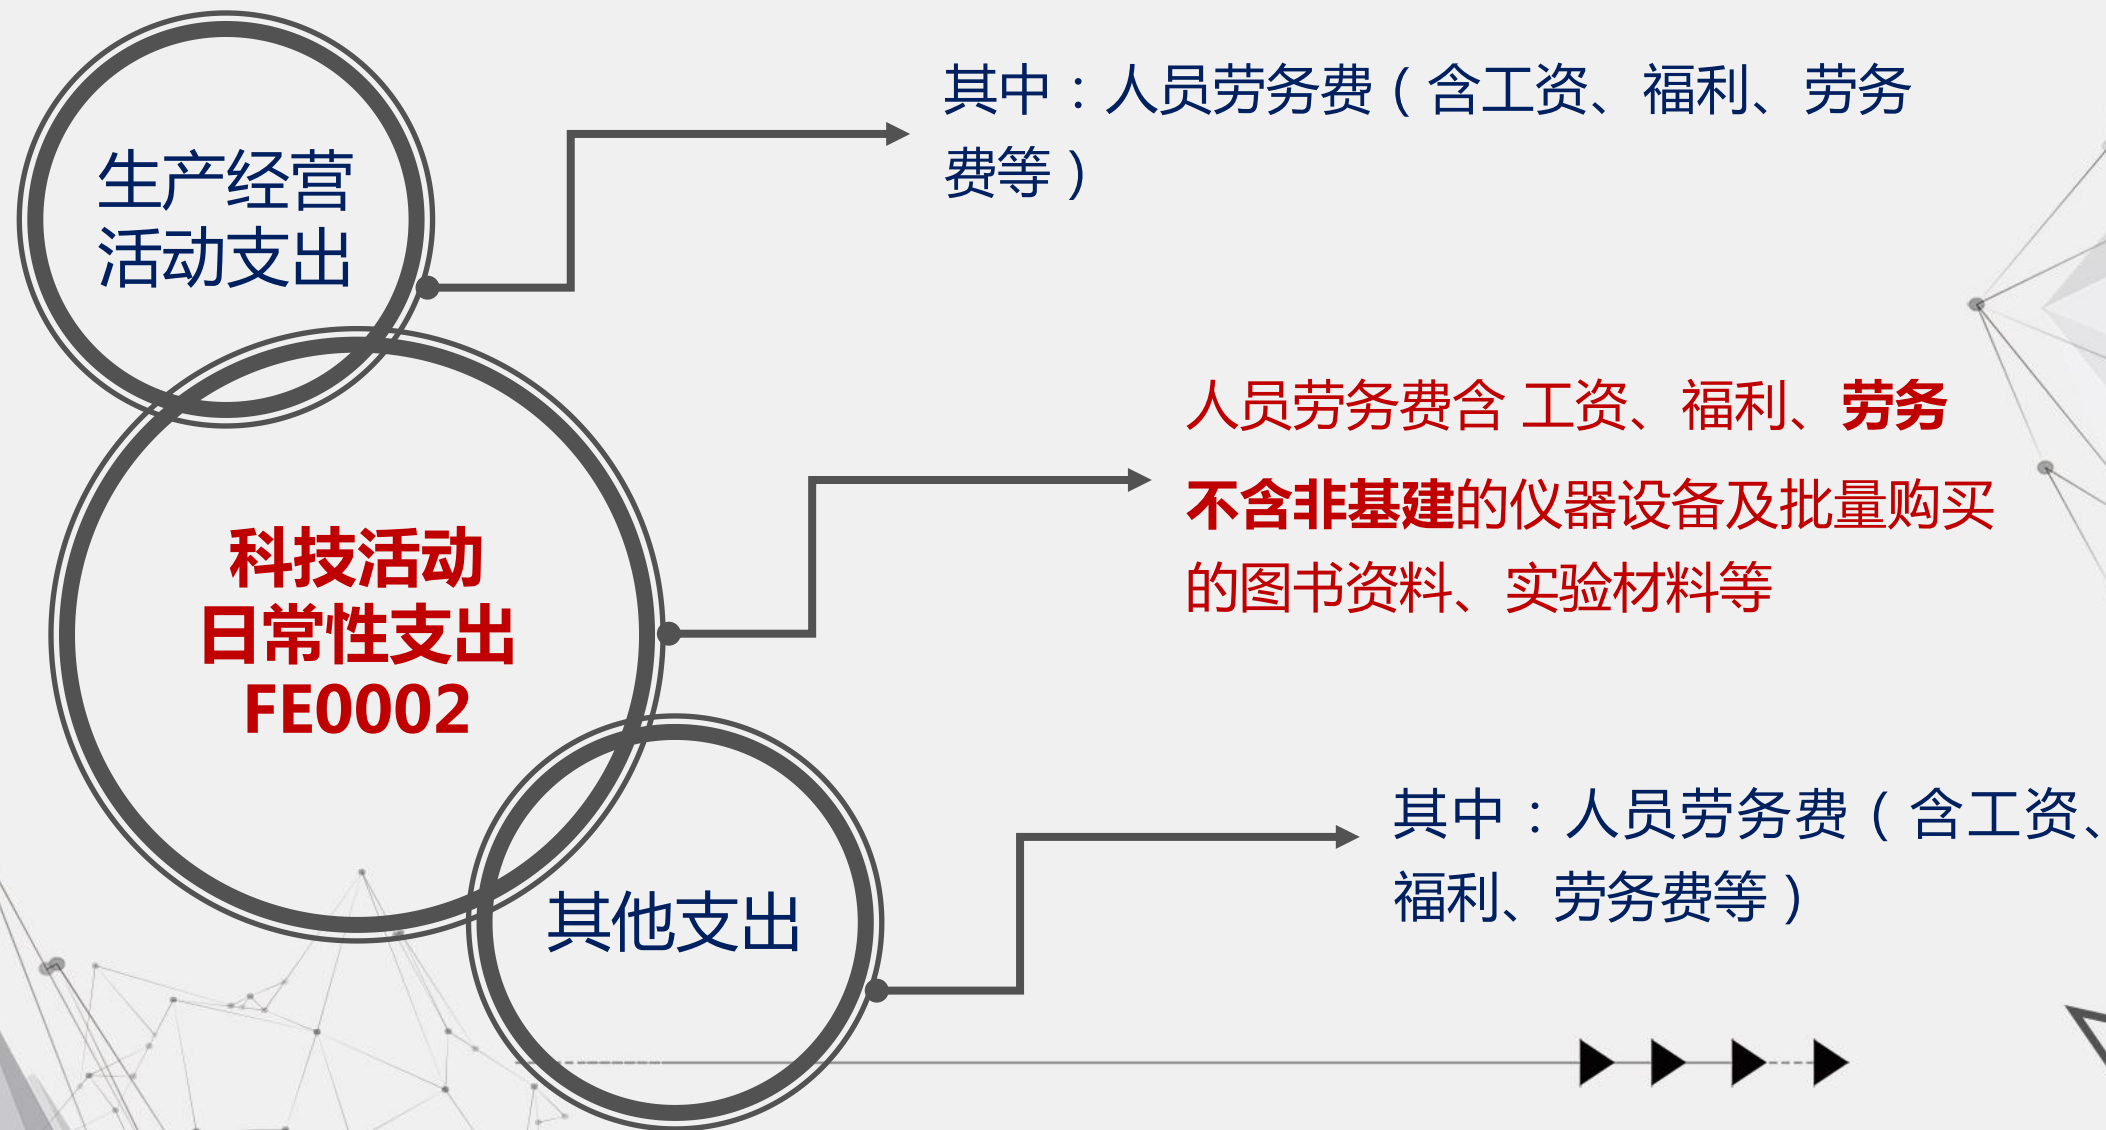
生产经营活动支出

其中：人员劳务费（含工资、福利、劳务费等）

科技活动日常性支出FE0002

人员劳务费含 工资、福利、劳务

不含非基建的仪器设备及批量购买的图书资料、实验材料等

其他支出

其中：人员劳务费（含工资、福利、劳务费等）